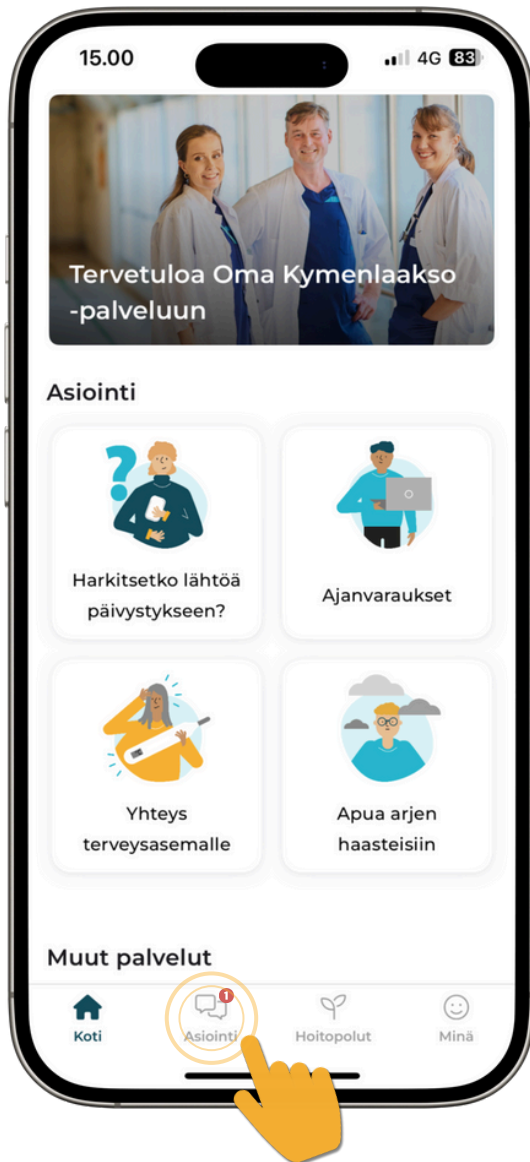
15.00

4G 83

Tervetuloa Oma Kymenlaakso -palveluun

Asiointi

Harkitsetko lähtöä päivystykseen?

Ajanvaraukset

Yhteys terveysasemalle

Apua arjen haasteisiin

Muut palvelut

Koti

1

Asiointi

Hoitopolut

Minä